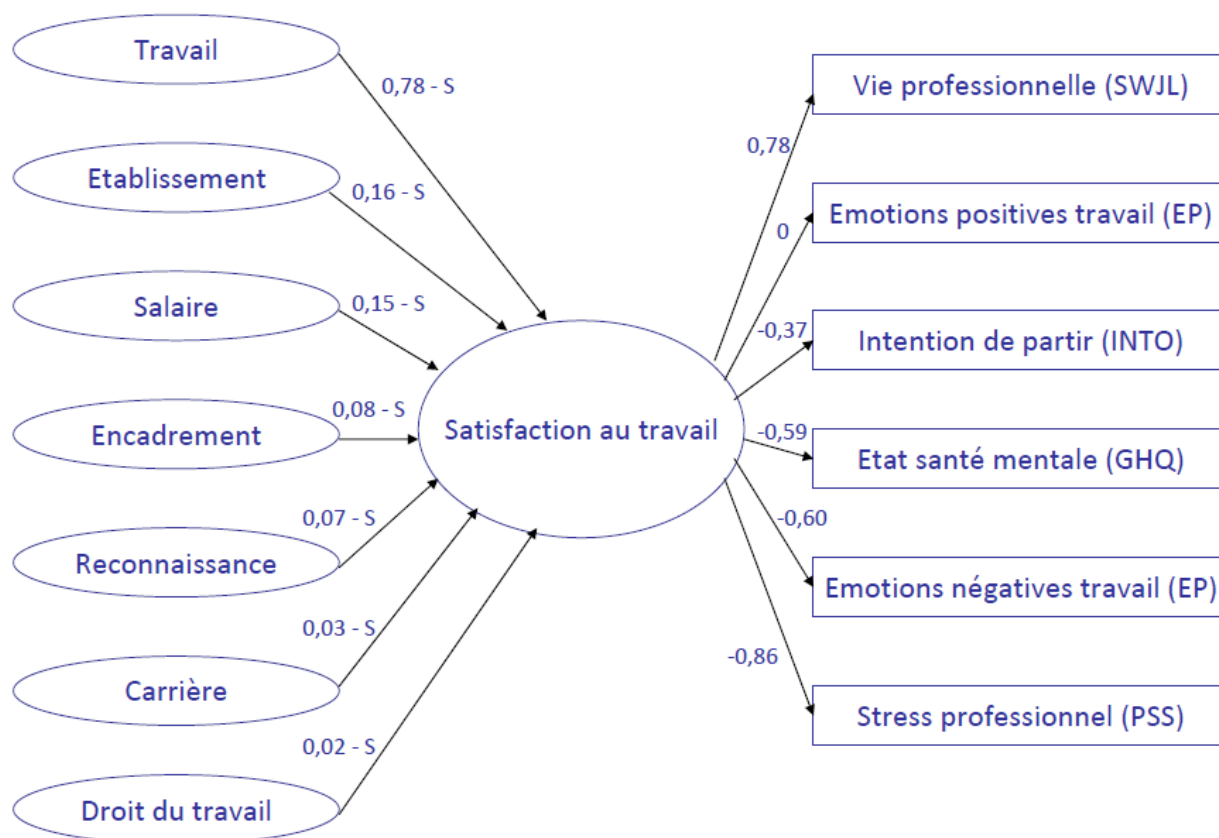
Travail

0,78 - S

Etablissement

0,16 - S

Salaire

0,15 - S

Encadrement

0,08 - S

Reconnaissance

0,07 - S

Carrière

0,03 - S

Droit du travail

0,02 - S

Satisfaction au travail

0,78

Vie professionnelle (SWJL)

0

Emotions positives travail (EP)

-0,37

Intention de partir (INTO)

-0,59

Etat santé mentale (GHQ)

-0,60

Emotions négatives travail (EP)

-0,86

Stress professionnel (PSS)